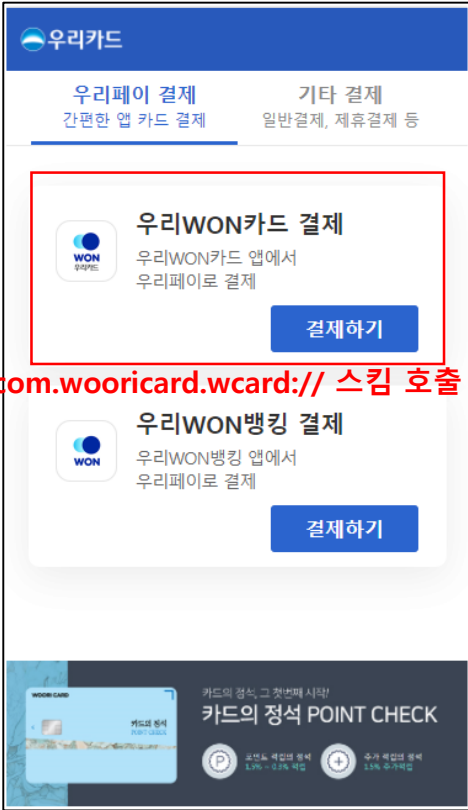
우리카드

우리페이 결제
간편한 앱 카드 결제

기타 결제
일반결제, 제휴결제 등

WON
우리카드

우리WON카드 결제
우리WON카드 앱에서
우리페이로 결제

결제하기

com.wooricard.wcard:// 스킴 호출

WON

우리WON뱅킹 결제
우리WON뱅킹 앱에서
우리페이로 결제

결제하기

WOORI CARD
카드의 정석
POINT CHECK

카드의 정석, 그 첫번째 시작!
카드의 정석 POINT CHECK

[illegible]
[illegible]